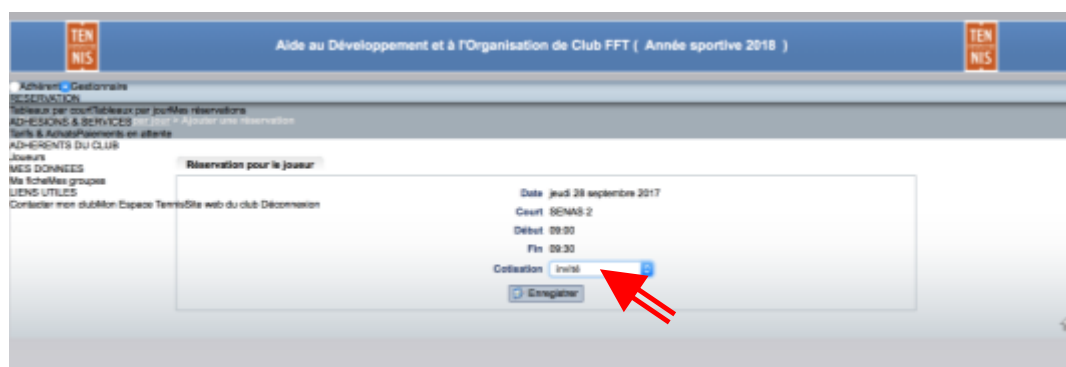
TEN NIS

Aide au Développement et à l'Organisation de Club FFT ( Année sportive 2018 )

TEN NIS

Adhérent Gestionnaire
RESERVATION
Tableaux par courtTableaux par jourMes réservations
ADHESIONS & SERVICES par jour > Ajouter une réservation
Tarifs & AchatsPaiements en attente
ADHERENTS DU CLUB
Joueurs
MES DONNEES
Ma ficheMes groupes
LIENS UTILES
Contacter mon clubMon Espace TennisSite web du club Déconnexion

Réservation pour le joueur

Date jeudi 28 septembre 2017
Court SENAS 2
Début 09:00
Fin 09:30
Cotisation invité

Enregistrer